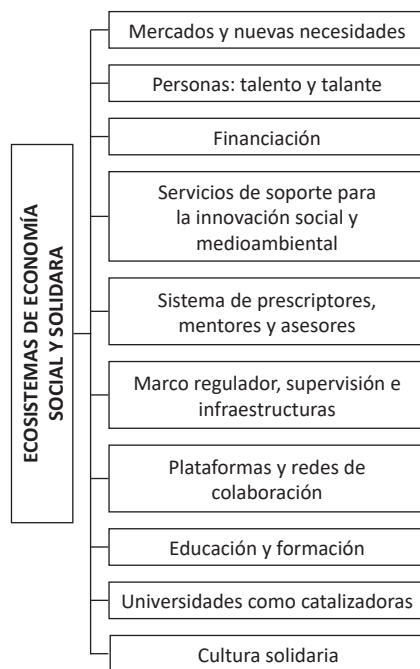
ECOSISTEMAS DE ECONOMÍA SOCIAL Y SOLIDARA

Mercados y nuevas necesidades

Personas: talento y talante

Financiación

Servicios de soporte para la innovación social y medioambiental

Sistema de prescriptores, mentores y asesores

Marco regulador, supervisión e infraestructuras

Plataformas y redes de colaboración

Educación y formación

Universidades como catalizadoras

Cultura solidaria